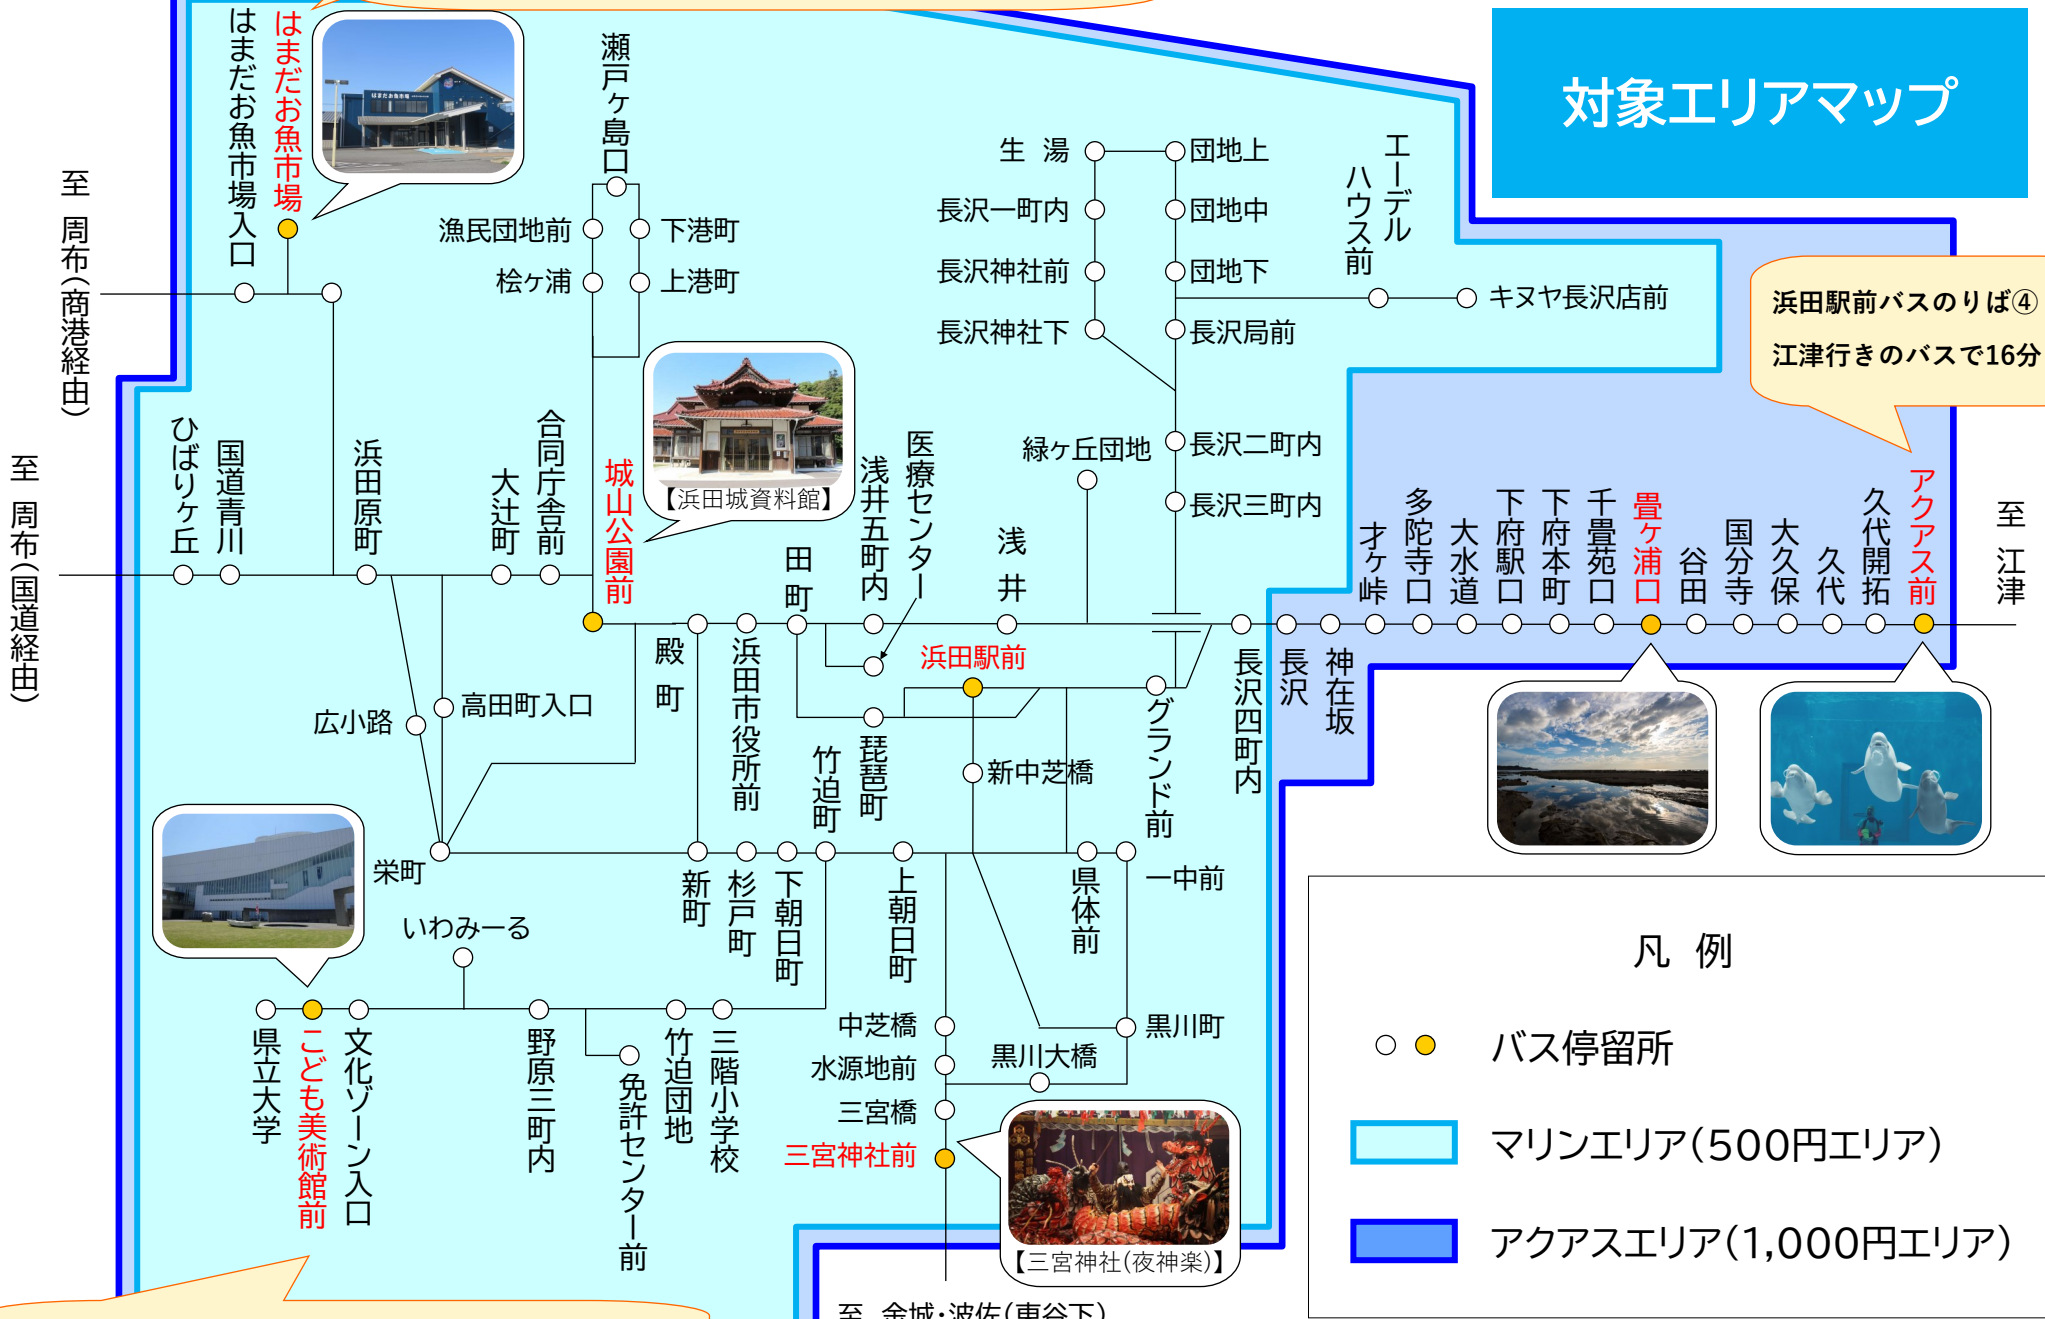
対象エリアマップ

はまだお魚市場
はまだお魚市場入口
至 周布（商港経由）
至 周布（国道経由）
瀬戸ケ島口
漁民団地前
下港町
桧ケ浦
上港町
生 湯
団地上
長沢一町内
団地中
長沢神社前
団地下
長沢神社下
長沢局前
エーデルハウス前
キヌヤ長沢店前
浜田駅前バスのりば④
江津行きのバスで16分
ひばりケ丘
国道青川
浜田原町
大辻町
合同庁舎前
城山公園前
【浜田城資料館】
浅井五町内
医療センター
緑ケ丘団地
長沢二町内
長沢三町内
浅井
田町
殿町
浜田市役所前
浜田駅前
竹迫町
琵琶町
新中芝橋
グランド前
長沢四町内
長沢
神在坂
オケ峠
多陀寺口
大水道
下府駅口
下府本町
千畳苑口
畳ケ浦口
谷田
国分寺
大久保
久代
久代開拓
アクアス前
至 江津
広小路
高田町入口
栄町
新町
杉戸町
下朝日町
上朝日町
県体前
一中前
いわみーる
県立大学
こども美術館前
文化ゾーン入口
野原三町内
免許センター前
竹迫団地
三階小学校
中芝橋
水源地前
三宮橋
三宮神社前
黒川大橋
黒川町
【三宮神社(夜神楽)】
至 金城・波佐(東谷下)

凡 例
バス停留所
マリンエリア（500円エリア）
アクアスエリア（1,000円エリア）